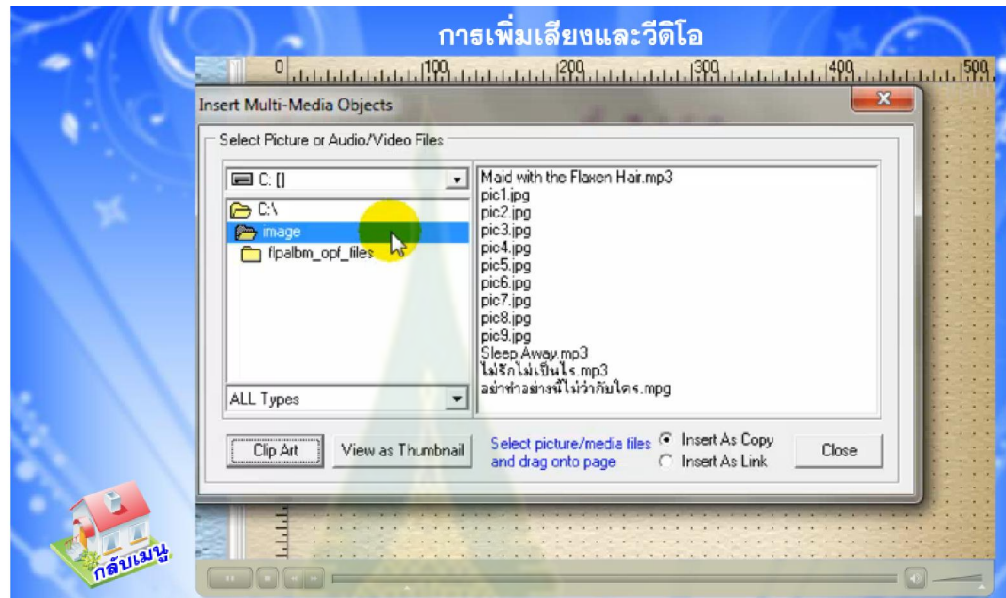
การเพิ่มเสียงและวีดิโอ

0 100 200 300 400 500

Insert Multi-Media Objects

Select Picture or Audio/Video Files

C: []

C:\
image
flpalbm_opf_files

ALL Types

Maid with the Flaxen Hair.mp3
pic1.jpg
pic2.jpg
pic3.jpg
pic4.jpg
pic5.jpg
pic6.jpg
pic7.jpg
pic8.jpg
pic9.jpg
Sleep Away.mp3
ไม่รักไม่เป็นไร.mp3
อย่าทำอย่างนี้ไม่ว่ากับใคร.mpg

Clip Art
View as Thumbnail
Select picture/media files and drag onto page
Insert As Copy
Insert As Link
Close

กลับเมนู